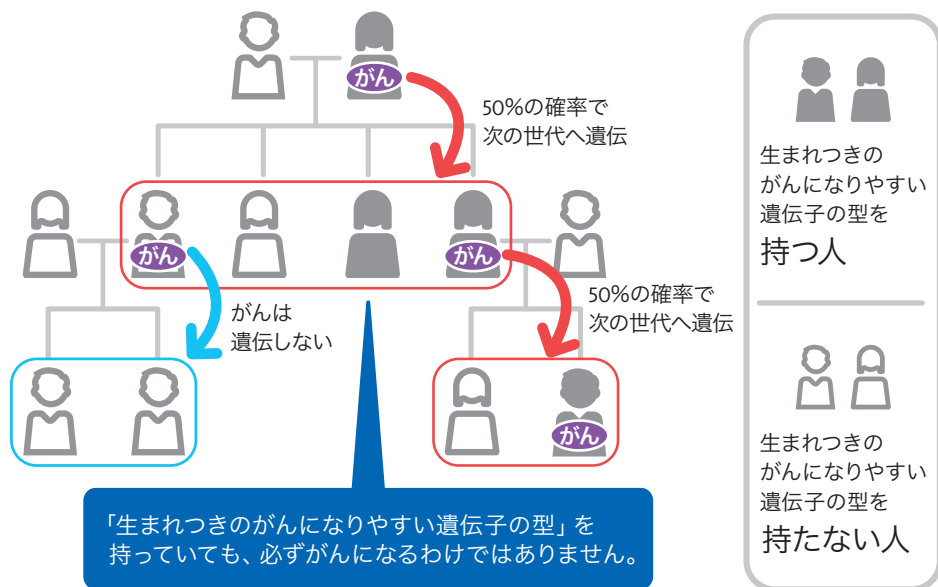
がん

50%の確率で
次の世代へ遺伝

がん

がん

がんは
遺伝しない

50%の確率で
次の世代へ遺伝

がん

「生まれつきのがんになりやすい遺伝子の型」を
持っていても、必ずがんになるわけではありません。

生まれつきの
がんになりやすい
遺伝子の型を
持つ人

生まれつきの
がんになりやすい
遺伝子の型を
持たない人